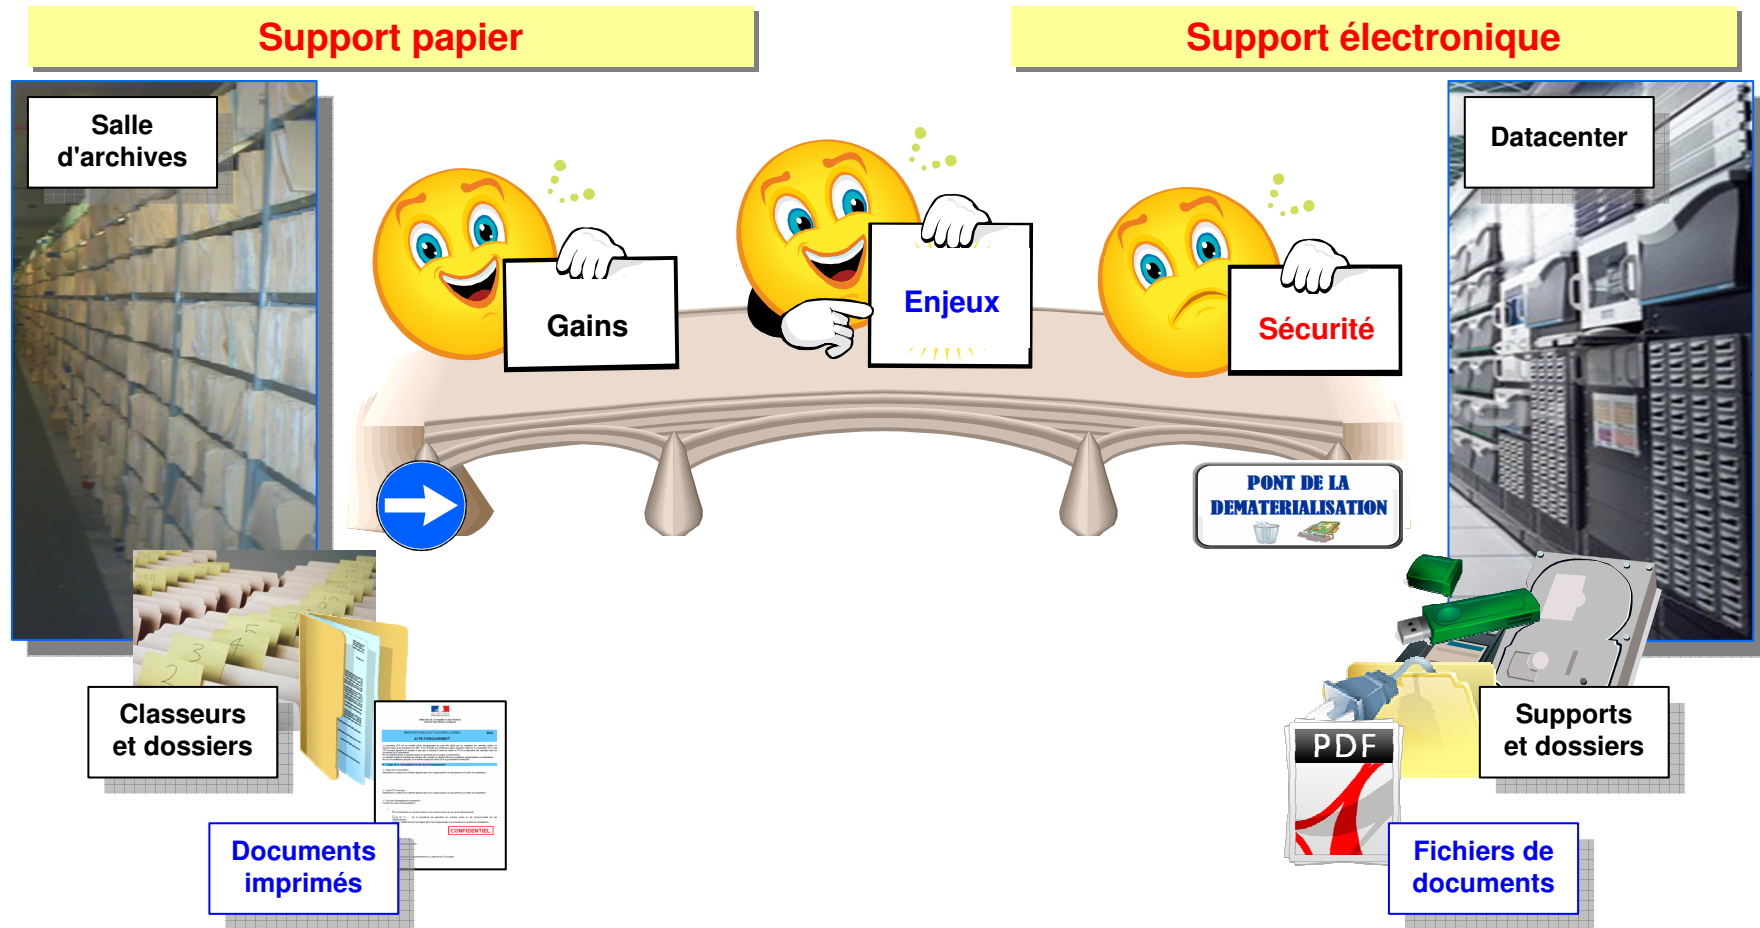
Support papier

Support électronique

Salle d'archives

Datacenter

Gains

Enjeux

Sécurité

PONT DE LA DEMATERIALISATION

Classeurs et dossiers

Documents imprimés

CONFIDENTIEL

PDF

Supports et dossiers

Fichiers de documents